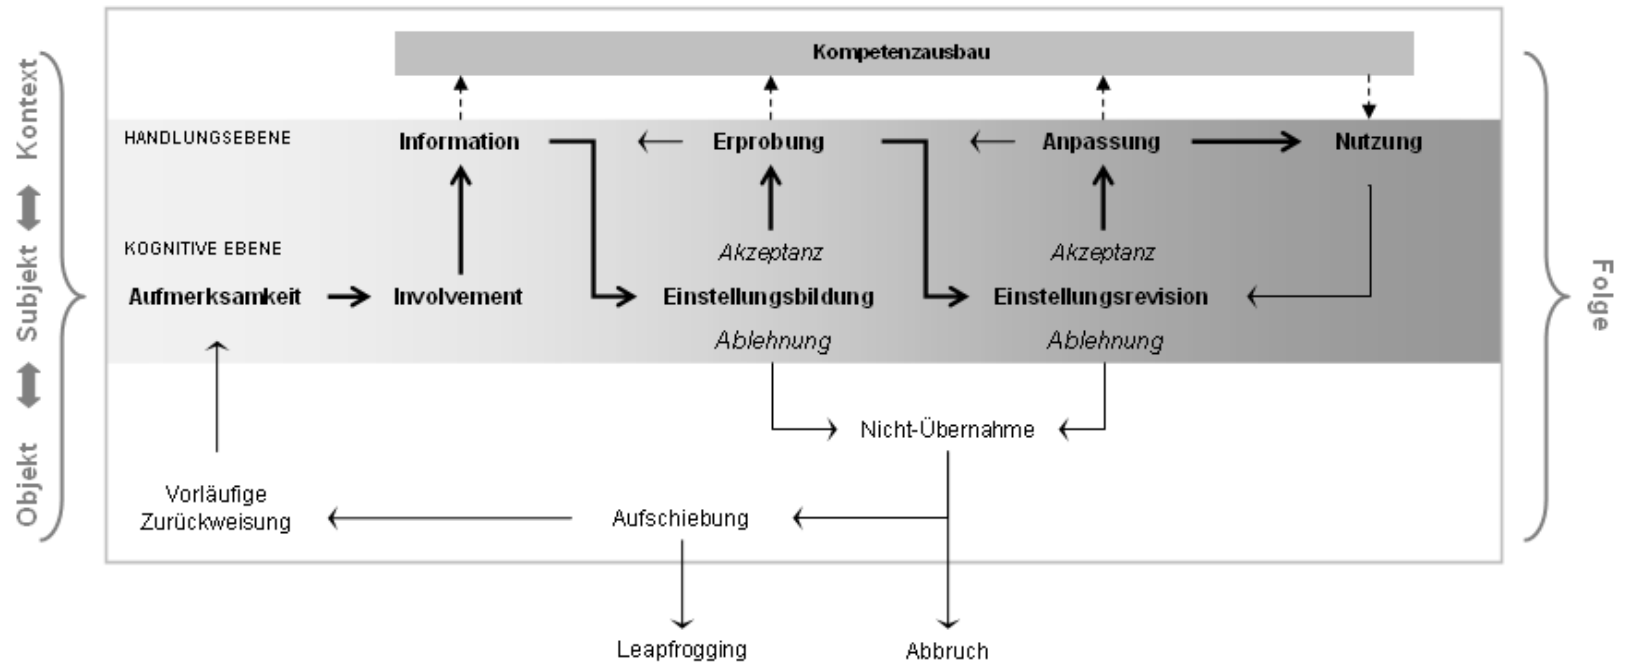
Kontext
Subjekt
Objekt

Kompetenzausbau

HANDLUNGSEBENE
Information
Erprobung
Anpassung
Nutzung

KOGNITIVE EBENE
Akzeptanz
Akzeptanz
Aufmerksamkeit
Involvement
Einstellungsbildung
Einstellungsrevision
Ablehnung
Ablehnung

Nicht-Übernahme

Vorläufige Zurückweisung
Aufschiebung

Leapfrogging
Abbruch

Folge